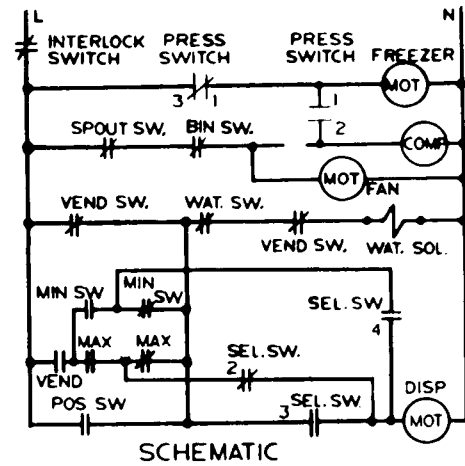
L
N
INTERLOCK SWITCH
PRESS SWITCH
PRESS SWITCH
FREEZER
MOT
3
1
1
2
SPOUT SW.
BIN SW.
COMP
MOT
FAN
VEND SW.
WAT. SW.
VEND SW.
WAT. SOL.
MIN SW
MIN SW
SEL. SW
4
MAX
MAX
VEND
SEL. SW.
2
POS SW
3
SEL. SW.
DISP
MOT
SCHEMATIC